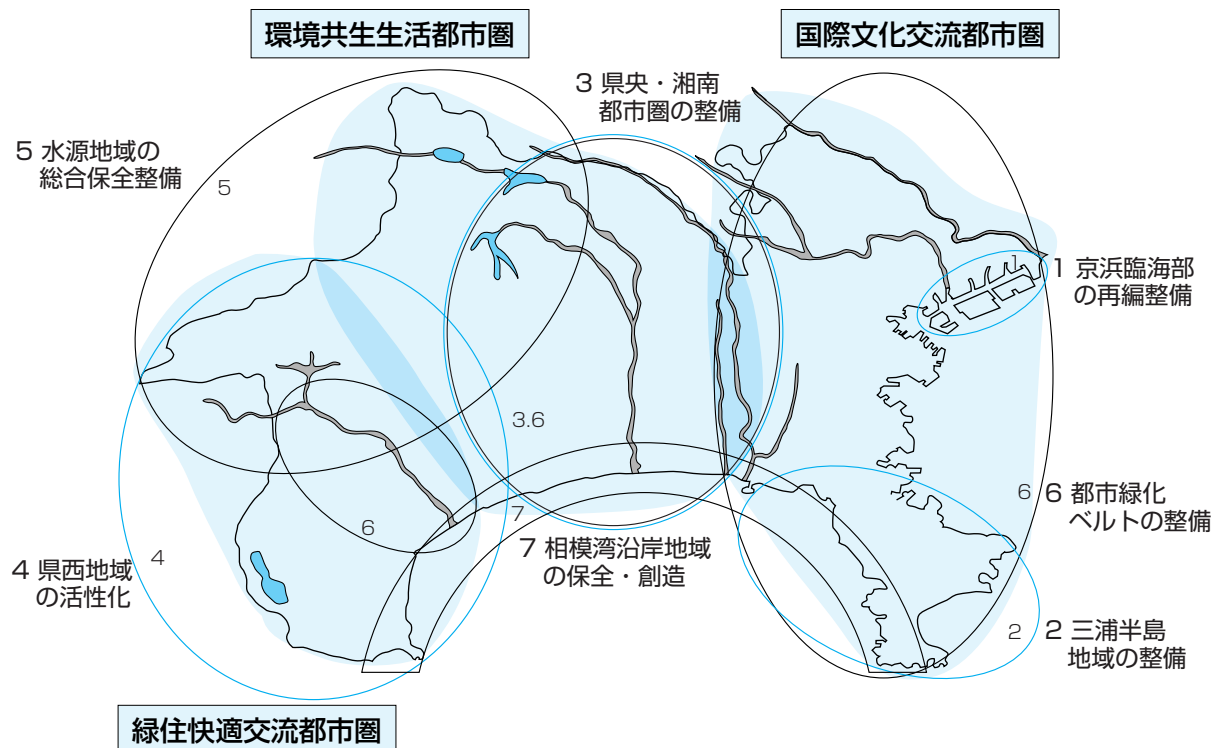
環境共生生活都市圏

国際文化交流都市圏

3 県央・湘南都市圏の整備

5 水源地域の総合保全整備

5

1 京浜臨海部の再編整備

3.6

6

7

6

6 都市緑化ベルトの整備

4 県西地域の活性化

4

7 相模湾沿岸地域の保全・創造

2

2 三浦半島地域の整備

緑住快適交流都市圏